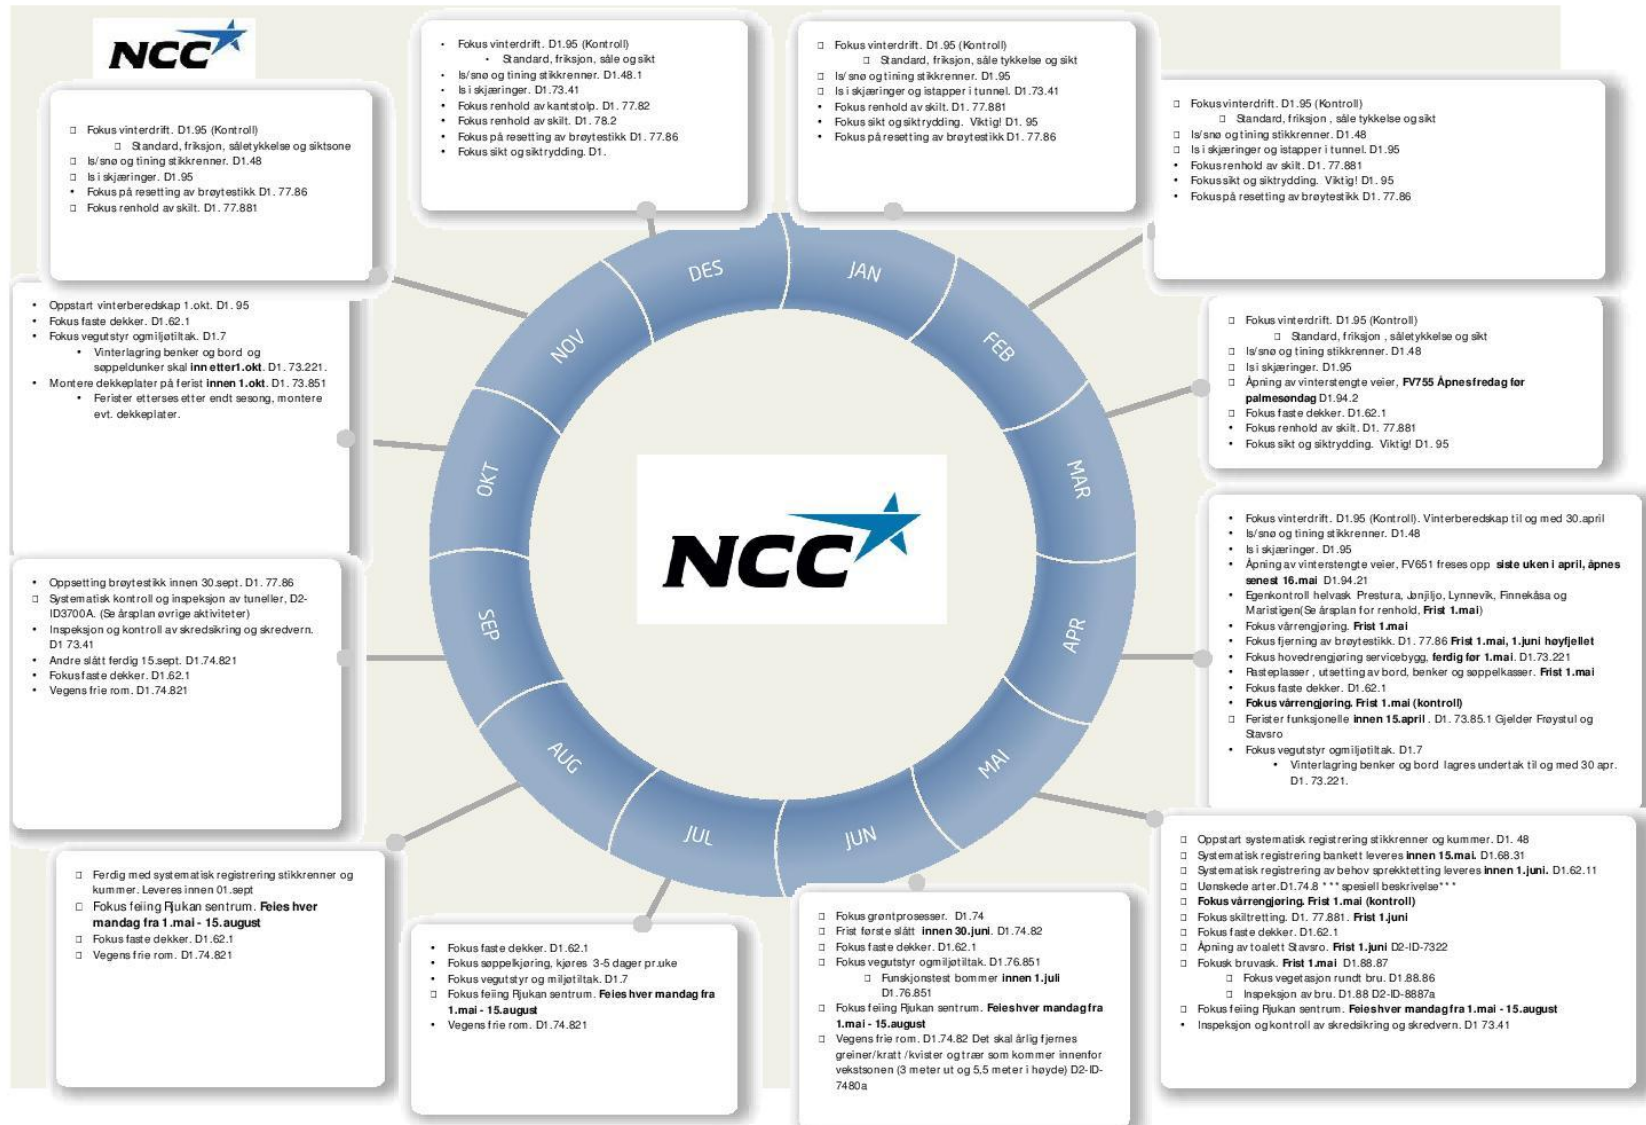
NCC

DES
JAN
FEB
MAR
APR
MAI
JUN
JUL
AUG
SEP
OKT
NOV

NCC

- Fokus vinterdrift. D1.95 (Kontroll)
  - Standard, friksjon, såletykkelse og siktsone
- Is/snø og tining stikkrenner. D1.48
- Is i skjæringer. D1.95
- Fokus på resetting av brøytestikk D1. 77.86
- Fokus renhold av skilt. D1. 77.881

- Fokus vinterdrift. D1.95 (Kontroll)
  - Standard, friksjon, såle og sikt
- Is/snø og tining stikkrenner. D1.48.1
- Is i skjæringer. D1.73.41
- Fokus renhold av kantstolp. D1. 77.82
- Fokus renhold av skilt. D1. 78.2
- Fokus på resetting av brøytestikk D1. 77.86
- Fokus sikt og siktrydding. D1.

- Fokus vinterdrift. D1.95 (Kontroll)
  - Standard, friksjon, såle tykkelse og sikt
- Is/snø og tining stikkrenner. D1.95
- Is i skjæringer og istapper i tunnel. D1.73.41
- Fokus renhold av skilt. D1. 77.881
- Fokus sikt og siktrydding. Viktig! D1. 95
- Fokus på resetting av brøytestikk D1. 77.86

- Fokus vinterdrift. D1.95 (Kontroll)
  - Standard, friksjon, såle tykkelse og sikt
- Is/snø og tining stikkrenner. D1.48
- Is i skjæringer og istapper i tunnel. D1.95
- Fokus renhold av skilt. D1. 77.881
- Fokus sikt og siktrydding. Viktig! D1. 95
- Fokus på resetting av brøytestikk D1. 77.86

- Fokus vinterdrift. D1.95 (Kontroll)
  - Standard, friksjon, såletykkelse og sikt
- Is/snø og tining stikkrenner. D1.48
- Is i skjæringer. D1.95
- Åpning av vinterstengte veier, **FV755 Åpnes fredag før palmesøndag** D1.94.2
- Fokus faste dekker. D1.62.1
- Fokus renhold av skilt. D1. 77.881
- Fokus sikt og siktrydding. Viktig! D1. 95

- Fokus vinterdrift. D1.95 (Kontroll). Vinterberedskap til og med 30.april
- Is/snø og tining stikkrenner. D1.48
- Is i skjæringer. D1.95
- Åpning av vinterstengte veier, FV651 freses opp **siste uken i april, åpnes senest 16.mai** D1.94.21
- Egenkontroll helvask Prestura, Jønjiljo, Lynnevik, Finnekåsa og Maristigen(Se årsplan for renhold, **Frist 1.mai**)
- Fokus vårrengjøring. **Frist 1.mai**
- Fokus fjerning av brøytestikk. D1. 77.86 **Frist 1.mai, 1.juni høyfjellet**
- Fokus hovedrengjøring servicebygg, **ferdig før 1.mai**. D1.73.221
- Rasteplasser , utsetting av bord, benker og søppelkasser. **Frist 1.mai**
- Fokus faste dekker. D1.62.1
- **Fokus vårrengjøring. Frist 1.mai (kontroll)**
- Ferister funksjonelle **innen 15.april** . D1. 73.85.1 Gjelder Frøystul og Stavsro
- Fokus vegutstyr og miljøtiltak. D1.7
  - Vinterlagring benker og bord lagres undertak til og med 30 apr. D1. 73.221.

- Oppstart systematisk registrering stikkrenner og kummer. D1. 48
- Systematisk registrering bankett leveres **innen 15.mai.** D1.68.31
- Systematisk registrering av behov sprekktetting leveres **innen 1.juni.** D1.62.11
- Ønskede arter.D1.74.8 *** spesiell beskrivelse***
- **Fokus vårrengjøring. Frist 1.mai (kontroll)**
- Fokus skiltretting. D1. 77.881. **Frist 1.juni**
- Fokus faste dekker. D1.62.1
- Åpning av toalett Stavsro. **Frist 1.juni** D2-ID-7322
- Fokusk bruvask. **Frist 1.mai** D1.88.87
  - Fokus vegetasjon rundt bru. D1.88.86
  - Inspeksjon av bru. D1.88 D2-ID-8887a
- Fokus feiing Rjukan sentrum. **Feies hver mandag fra 1.mai - 15.august**
- Inspeksjon og kontroll av skredsikring og skredvern. D1 73.41

- Fokus grøntprosesser. D1.74
- Frist første slått **innen 30.juni.** D1.74.82
- Fokus faste dekker. D1.62.1
- Fokus vegutstyr og miljøtiltak. D1.76.851
  - Funksjonstest bommer **innen 1.juli** D1.76.851
- Fokus feiing Rjukan sentrum. **Feies hver mandag fra 1.mai - 15.august**
- Vegens frie rom. D1.74.82 Det skal årlig fjernes greiner/kratt /kvister og trær som kommer innenfor vekstsonen (3 meter ut og 5,5 meter i høyde) D2-ID-7480a

- Fokus faste dekker. D1.62.1
- Fokus søppelkjøring, kjøres 3-5 dager pr.uke
- Fokus vegutstyr og miljøtiltak. D1.7
- Fokus feiing Rjukan sentrum. **Feies hver mandag fra 1.mai - 15.august**
- Vegens frie rom. D1.74.821

- Ferdig med systematisk registrering stikkrenner og kummer. Leveres innen 01.sept
- Fokus feiing Rjukan sentrum. **Feies hver mandag fra 1.mai - 15.august**
- Fokus faste dekker. D1.62.1
- Vegens frie rom. D1.74.821

- Oppsetting brøytestikk innen 30.sept. D1. 77.86
- Systematisk kontroll og inspeksjon av tuneller, D2-ID3700A. (Se årsplan øvrige aktiviteter)
- Inspeksjon og kontroll av skredsikring og skredvern. D1 73.41
- Andre slått ferdig 15.sept. D1.74.821
- Fokus faste dekker. D1.62.1
- Vegens frie rom. D1.74.821

- Oppstart vinterberedskap 1.okt. D1. 95
- Fokus faste dekker. D1.62.1
- Fokus vegutstyr og miljøtiltak. D1.7
  - Vinterlagring benker og bord og søppeldunker skal **inn etter1.okt.** D1. 73.221.
- Montere dekkeplater på ferist **innen 1.okt.** D1. 73.851
  - Ferister etterses etter endt sesong, montere evt. dekkeplater.